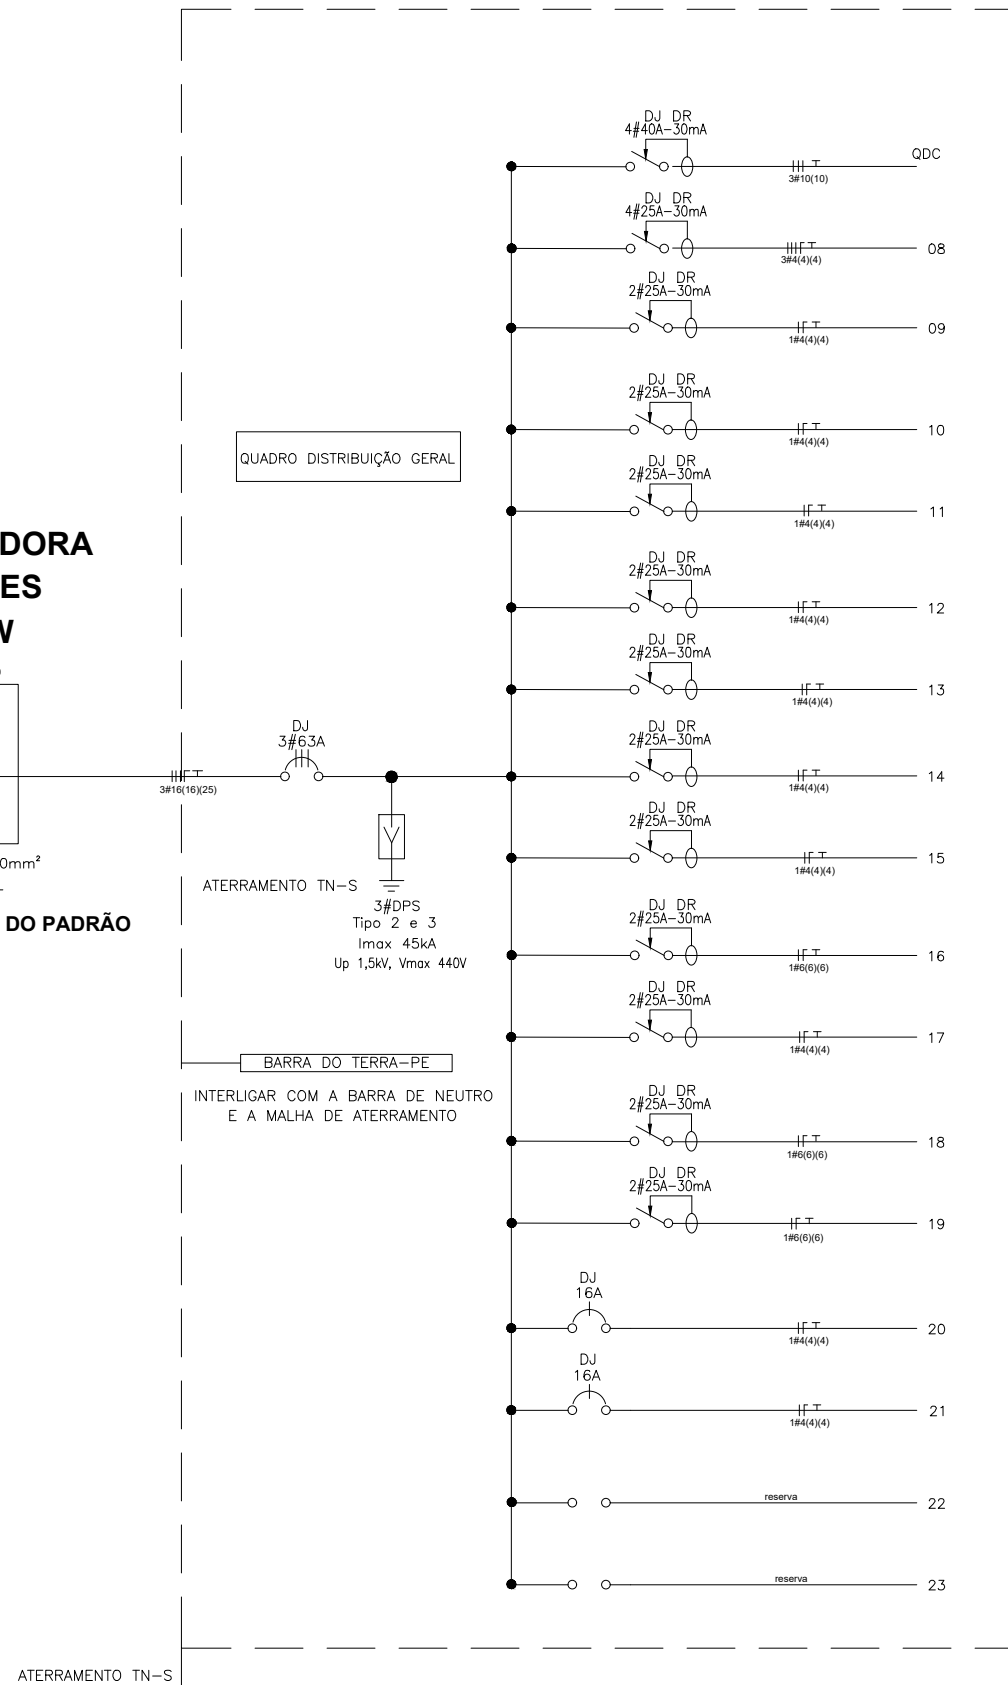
DJ DR
4#40A–30mA
3#10(10)
QDC

DJ DR
4#25A–30mA
3#4(4)(4)
08

DJ DR
2#25A–30mA
1#4(4)(4)
09

DJ DR
2#25A–30mA
1#4(4)(4)
10

QUADRO DISTRIBUIÇÃO GERAL

DJ DR
2#25A–30mA
1#4(4)(4)
11

DORA
ES
W

DJ DR
2#25A–30mA
1#4(4)(4)
12

DJ DR
2#25A–30mA
1#4(4)(4)
13

DJ
3#63A
3#16(16)(25)

DJ DR
2#25A–30mA
1#4(4)(4)
14

DJ DR
2#25A–30mA
1#4(4)(4)
15

0mm²

ATERRAMENTO TN–S
3#DPS
Tipo 2 e 3
Imax 45kA
Up 1,5kV, Vmax 440V

DO PADRÃO

DJ DR
2#25A–30mA
1#6(6)(6)
16

DJ DR
2#25A–30mA
1#4(4)(4)
17

BARRA DO TERRA–PE
INTERLIGAR COM A BARRA DE NEUTRO E A MALHA DE ATERRAMENTO

DJ DR
2#25A–30mA
1#6(6)(6)
18

DJ DR
2#25A–30mA
1#6(6)(6)
19

DJ
16A
1#4(4)(4)
20

DJ
16A
1#4(4)(4)
21

reserva
22

reserva
23

ATERRAMENTO TN–S